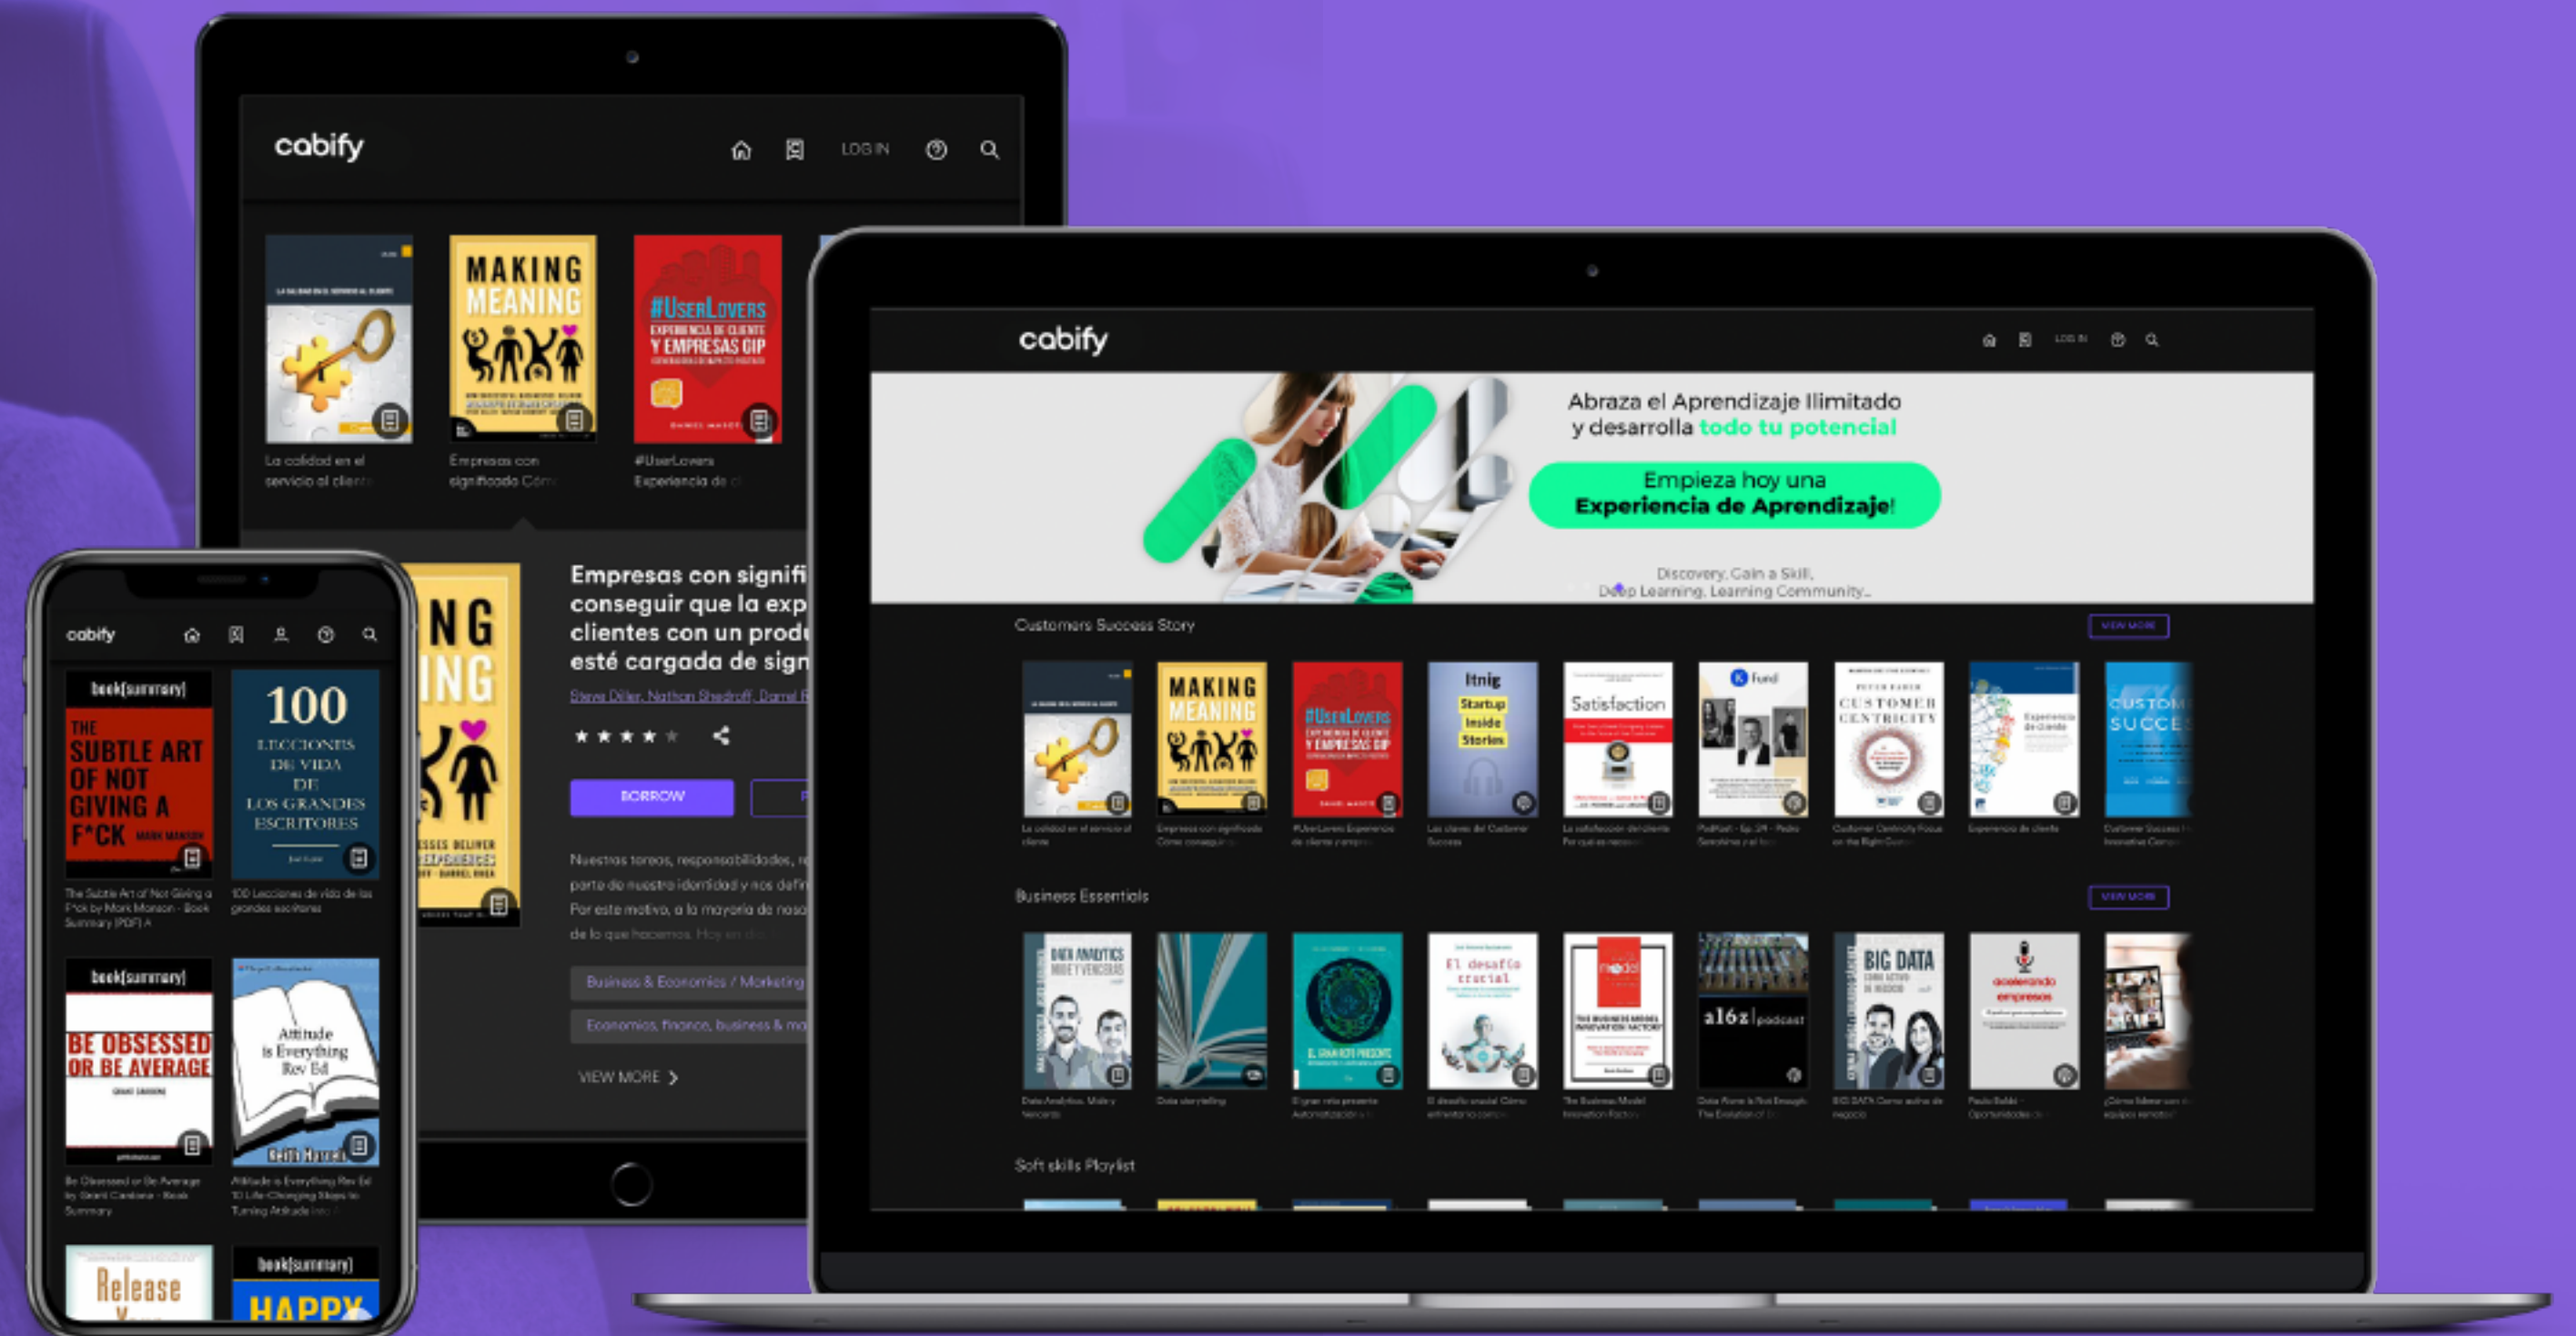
cabify

LOG IN

MAKING MEANING

#UserLovers EXPERIENCIA DE CLIENTE Y EMPRESAS GIP

La calidad en el servicio al client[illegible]

Empresas con significado Cóm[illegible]

#UserLovers Experiencia de c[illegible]

Empresas con signifi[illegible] conseguir que la exp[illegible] clientes con un produ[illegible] esté cargada de sign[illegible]

Steve Diller, Nathan Shedroff, Darrel R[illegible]

BORROW

Nuestras tareas, responsabilidades, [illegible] parte de nuestra identidad y nos defi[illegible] Por este motivo, a la mayoría de noso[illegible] de lo que hacemos. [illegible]

Business & Economics / Marketing

Economics, finance, business & ma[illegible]

VIEW MORE

cabify

book[summary]

THE SUBTLE ART OF NOT GIVING A F*CK MARK MANSON

The Subtle Art of Not Giving a F*ck by Mark Manson - Book Summary (PDF) A

100 LECCIONES DE VIDA DE LOS GRANDES ESCRITORES

100 Lecciones de vida de los grandes escritores

book[summary]

BE OBSESSED OR BE AVERAGE GRANT CARDONE

Be Obsessed or Be Average by Grant Cardone - Book Summary

Attitude is Everything Rev Ed

Attitude is Everything Rev Ed 10 Life-Changing Steps to Turning Attitude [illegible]

Release

book[summary]

HAPPY

cabify

LOG IN

Abraza el Aprendizaje Ilimitado y desarrolla todo tu potencial

Empieza hoy una Experiencia de Aprendizaje!

Discovery, Gain a Skill, Deep Learning, Learning Community...

Customers Success Story

VIEW MORE

MAKING MEANING

#UserLovers EXPERIENCIA DE CLIENTE Y EMPRESAS GIP

Itnig Startup Inside Stories

Satisfaction

Fund

CUSTOMER CENTRICITY

Experiencia de cliente

CUSTOM SUCCES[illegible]

La calidad en el servicio al cliente

Empresas con significado Cómo conseguir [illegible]

#UserLovers Experiencia de cliente y empres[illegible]

Las claves del Customer Success

La satisfacción del cliente Por qué es necesari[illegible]

Podcast - Ep. 1/4 - Pedro Sorrohina y el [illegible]

Customer Centricity Focus on the Right Cust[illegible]

Experiencia de cliente

Customer Success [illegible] Innovative Comp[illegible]

Business Essentials

VIEW MORE

DATA ANALYTICS MIDE Y VENCERÁS

El desafío crucial

BIG DATA

a16z | podcast

acelerando empresas

Data Analytics. Mide y Vencerás

Data storytelling

El gran reto presente Automatización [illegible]

El desafío crucial Cómo enfrentarte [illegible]

The Business Model Innovation Factory

Data Alone Is Not Enough The Evolution of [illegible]

BIG DATA Cómo activar de negocio

Paulo Salazar - Oportunidades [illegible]

¿Cómo liderar con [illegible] equipos remotos?

Soft skills Playlist